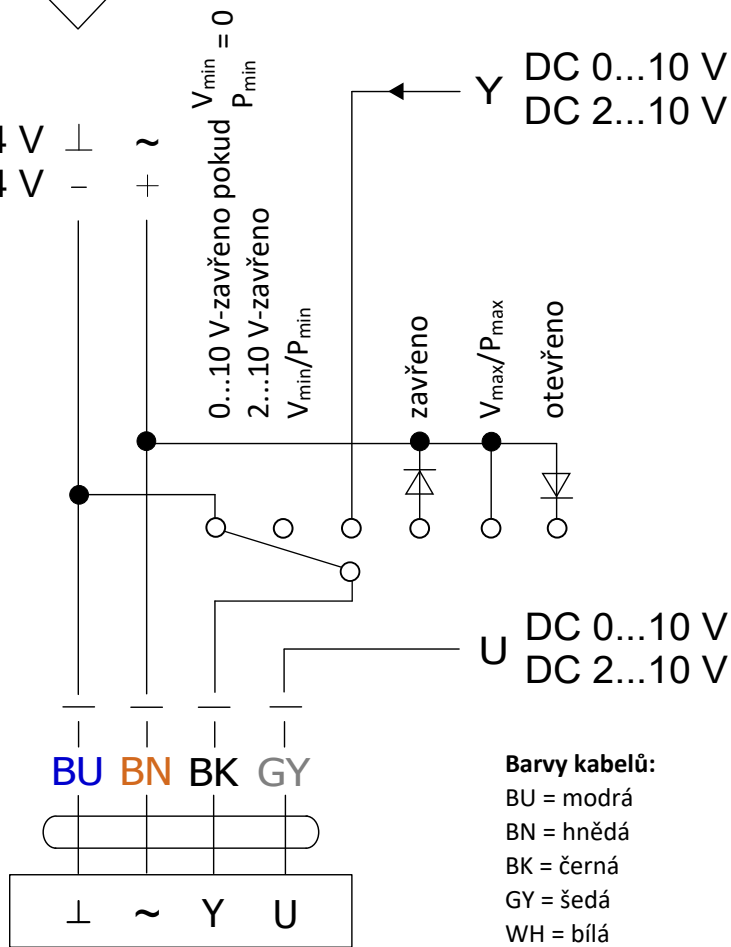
4 V ⊥ ~
4 V − +

0...10 V-zavřeno pokud $V_{min}$ = 0 $P_{min}$
2...10 V-zavřeno
$V_{min}/P_{min}$

zavřeno
$V_{max}/P_{max}$
otevřeno

Y DC 0...10 V
DC 2...10 V

U DC 0...10 V
DC 2...10 V

BU BN BK GY

⊥ ~ Y U

**Barvy kabelů:**
BU = modrá
BN = hnědá
BK = černá
GY = šedá
WH = bílá